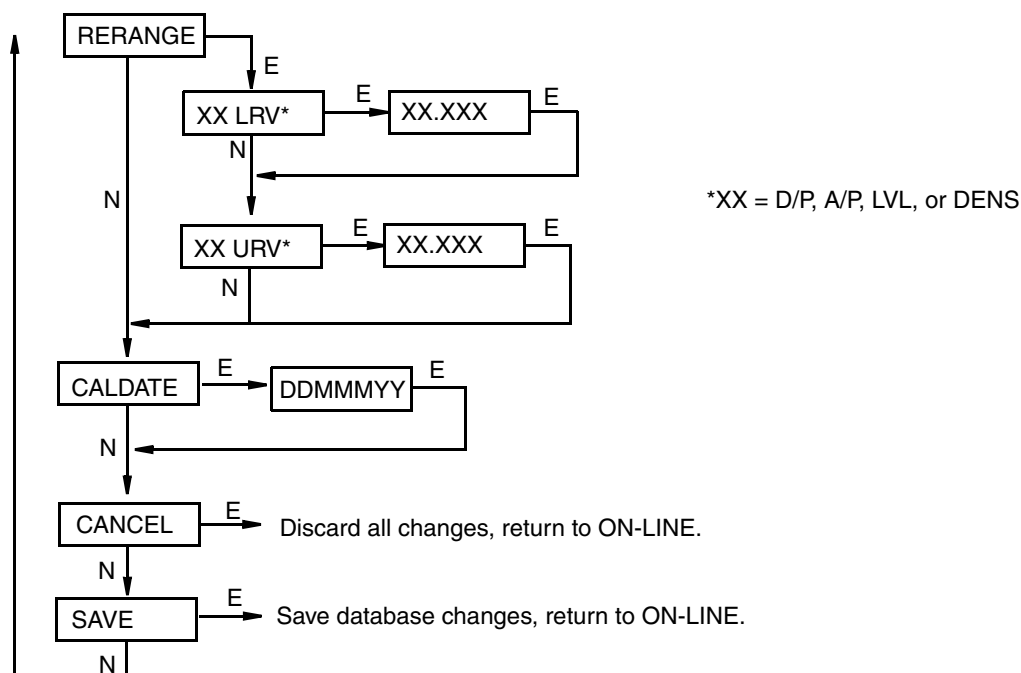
RERANGE
E
XX LRV*
E
XX.XXX
E
N
N
*XX = D/P, A/P, LVL, or DENS
XX URV*
E
XX.XXX
E
N
CALDATE
E
DDMMMYY
E
N
CANCEL
E
Discard all changes, return to ON-LINE.
N
SAVE
E
Save database changes, return to ON-LINE.
N